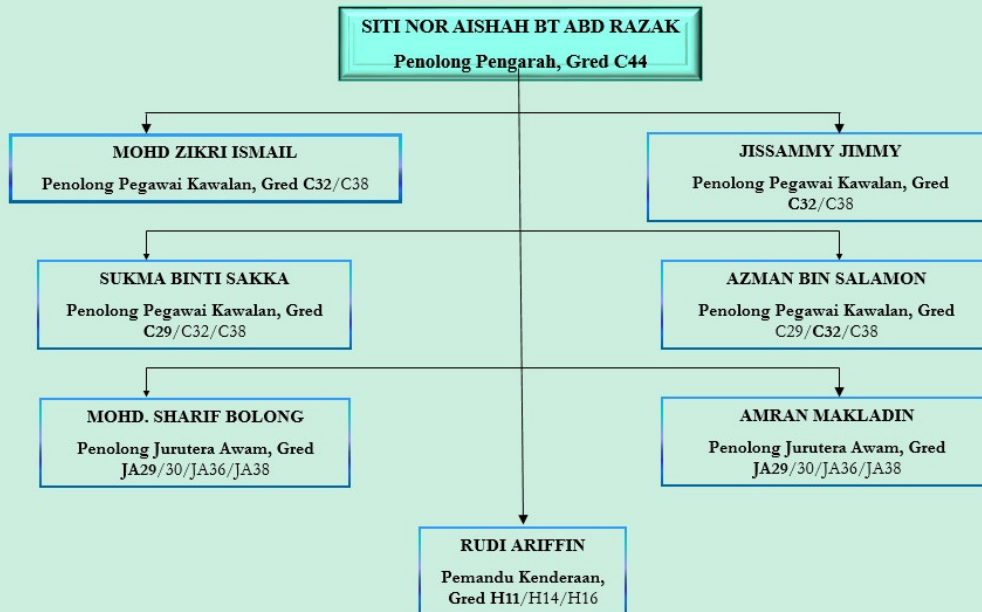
SITI NOR AISHAH BT ABD RAZAK
Penolong Pengarah, Gred C44

MOHD ZIKRI ISMAIL
Penolong Pegawai Kawalan, Gred C32/C38

JISSAMMY JIMMY
Penolong Pegawai Kawalan, Gred C32/C38

SUKMA BINTI SAKKA
Penolong Pegawai Kawalan, Gred C29/C32/C38

AZMAN BIN SALAMON
Penolong Pegawai Kawalan, Gred C29/C32/C38

MOHD. SHARIF BOLONG
Penolong Jurutera Awam, Gred JA29/30/JA36/JA38

AMRAN MAKLADIN
Penolong Jurutera Awam, Gred JA29/30/JA36/JA38

RUDI ARIFFIN
Pemandu Kenderaan, Gred H11/H14/H16